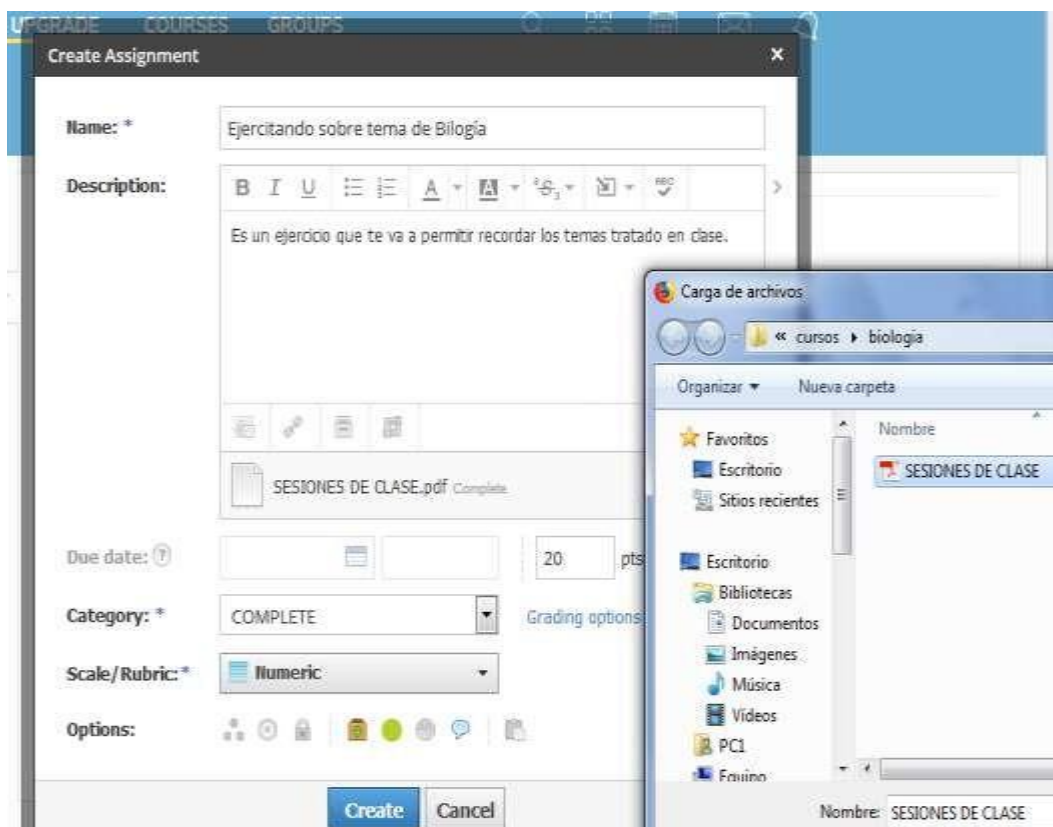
UPGRADE COURSES GROUPS

Create Assignment ×

Name: * Ejercitando sobre tema de Bilogía

Description: B I U

Es un ejercicio que te va a permitir recordar los temas tratado en clase.

SESIONES DE CLASE.pdf Complete

Due date: 20 pts

Category: * COMPLETE Grading options

Scale/Rubric: * Numeric

Options:

Create Cancel

Carga de archivos

« cursos › biologia

Organizar ▾ Nueva carpeta

Favoritos
Escritorio
Sitios recientes

Escritorio
Bibliotecas
Documentos
Imágenes
Música
Vídeos
PC1
Equipo

Nombre
SESIONES DE CLASE

Nombre: SESIONES DE CLASE